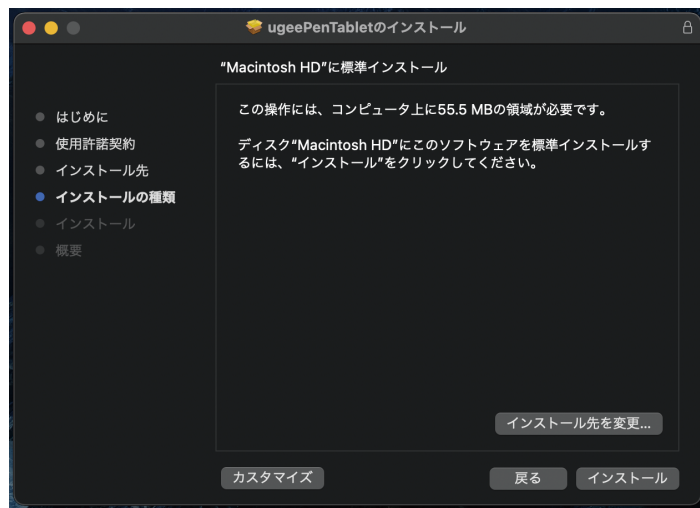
ugeePenTabletのインストール

"Macintosh HD"に標準インストール

はじめに
使用許諾契約
インストール先
インストールの種類
インストール
概要

この操作には、コンピュータ上に55.5 MBの領域が必要です。

ディスク"Macintosh HD"にこのソフトウェアを標準インストールするには、"インストール"をクリックしてください。

インストール先を変更...

カスタマイズ
戻る
インストール